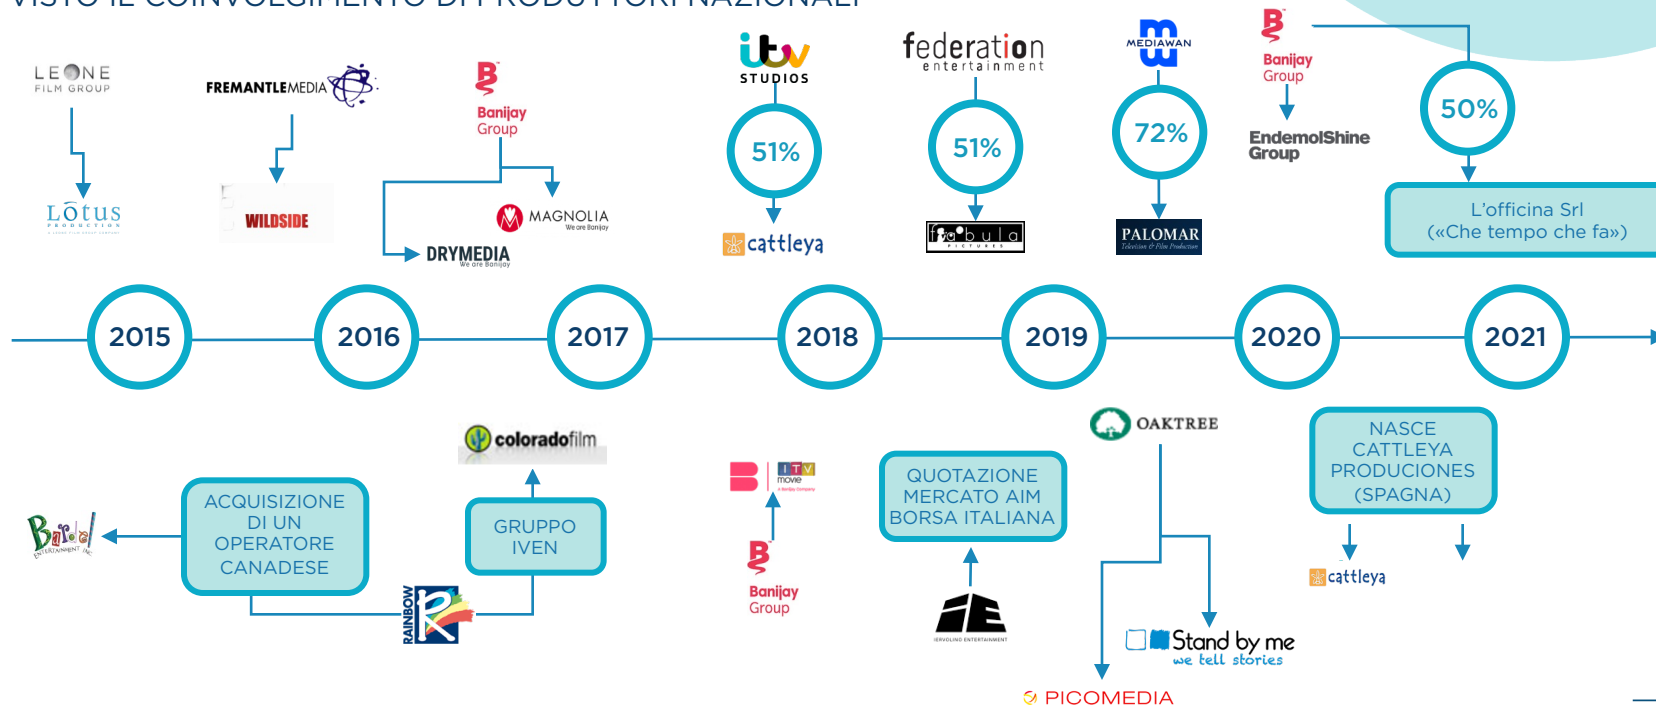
VISTO IL COINVOLGIMENTO DI PRODUTTORI NAZIONALI

LEONE FILM GROUP

Lotus

FREMANTLEMEDIA

WILDSIDE

Banijay Group

MAGNOLIA We are Banijay

DRYMEDIA We are Banijay

itv STUDIOS

51%

cattleya

federation entertainment

51%

fabula PICTURES

MEDIAWAN

72%

PALOMAR Television & Film Production

Banijay Group

EndemolShine Group

50%

L'officina Srl («Che tempo che fa»)

2015

2016

2017

2018

2019

2020

2021

Bardel ENTERTAINMENT INC.

ACQUISIZIONE DI UN OPERATORE CANADESE

RAINBOW

coloradofilm

GRUPPO IVEN

ITV movie

Banijay Group

QUOTAZIONE MERCATO AIM BORSA ITALIANA

IERVOLINO ENTERTAINMENT

OAKTREE

Stand by me we tell stories

PICOMEDIA

NASCE CATTLEYA PRODUCIONES (SPAGNA)

cattleya